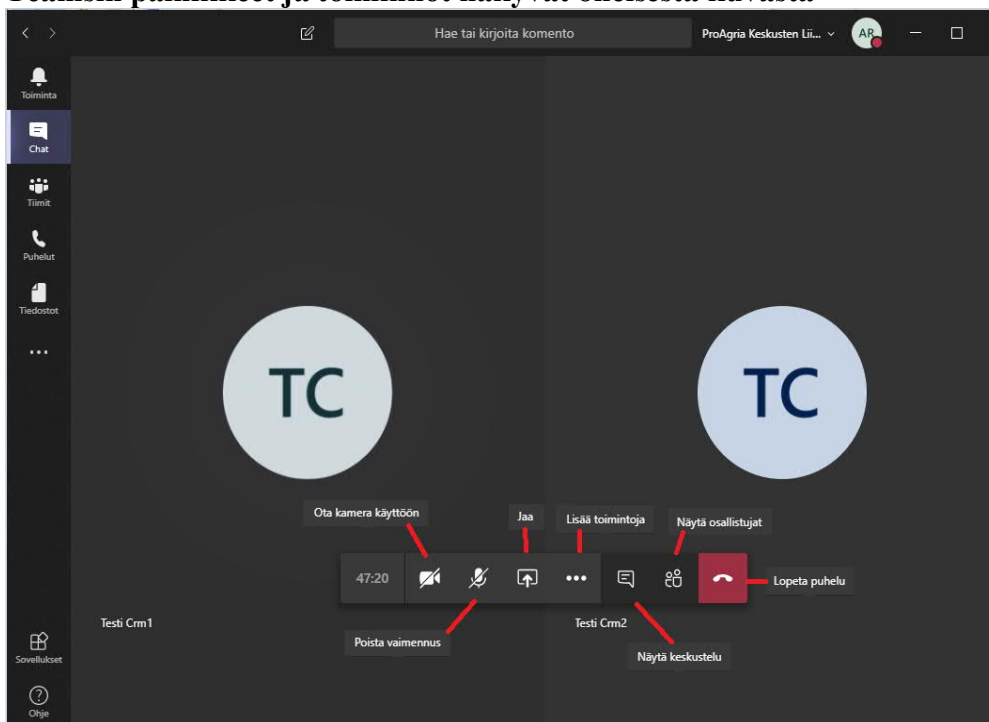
Teamsin painikkeet ja toiminnot näkyvät oheisesta kuvasta

Hae tai kirjoita komento

ProAgria Keskusten Lii...

AR

Toiminta

Chat

Tiimit

Puhelut

Tiedostot

...

TC

TC

Ota kamera käyttöön

Jaa

Lisää toimintoja

Näytä osallistujat

47:20

Lopeta puhelu

Testi Crm1

Testi Crm2

Poista vaimennus

Näytä keskustelu

Sovellukset

Ohje